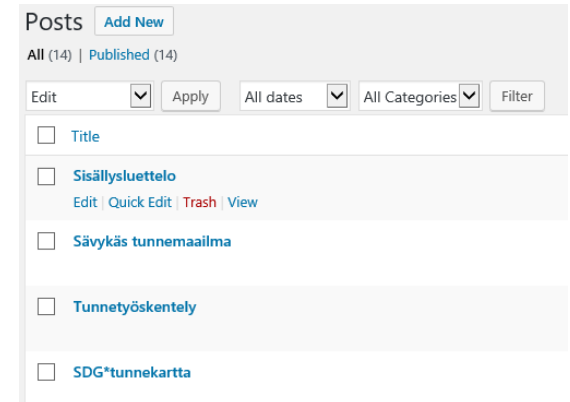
Posts Add New

All (14) | Published (14)

Edit Apply All dates All Categories Filter

Title

Sisällysluettelo

Edit | Quick Edit | Trash | View

Sävykäs tunnemaailma

Tunnetyöskentely

SDG*tunnekartta